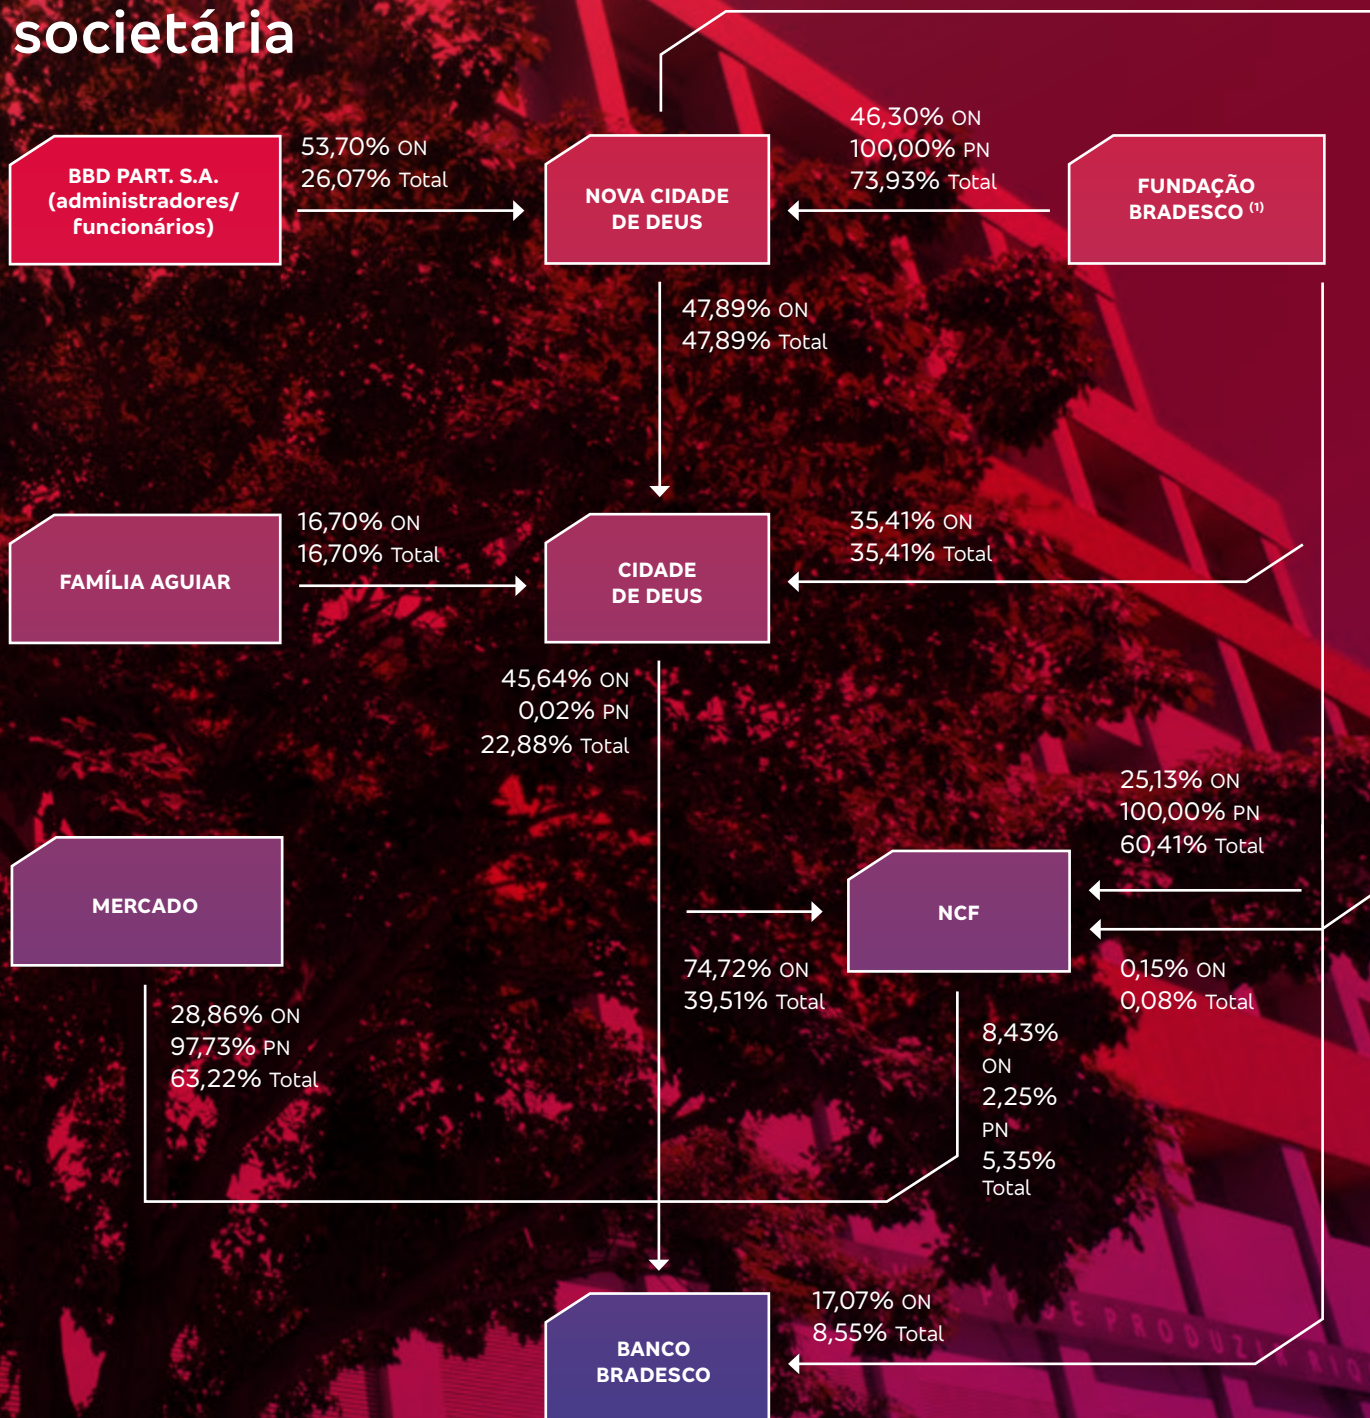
societária

BBD PART. S.A. (administradores/ funcionários)

53,70% ON
26,07% Total

NOVA CIDADE DE DEUS

46,30% ON
100,00% PN
73,93% Total

FUNDAÇÃO BRADESCO (1)

47,89% ON
47,89% Total

FAMÍLIA AGUIAR

16,70% ON
16,70% Total

CIDADE DE DEUS

35,41% ON
35,41% Total

45,64% ON
0,02% PN
22,88% Total

25,13% ON
100,00% PN
60,41% Total

MERCADO

NCF

74,72% ON
39,51% Total

0,15% ON
0,08% Total

28,86% ON
97,73% PN
63,22% Total

8,43% ON
2,25% PN
5,35% Total

17,07% ON
8,55% Total

BANCO BRADESCO